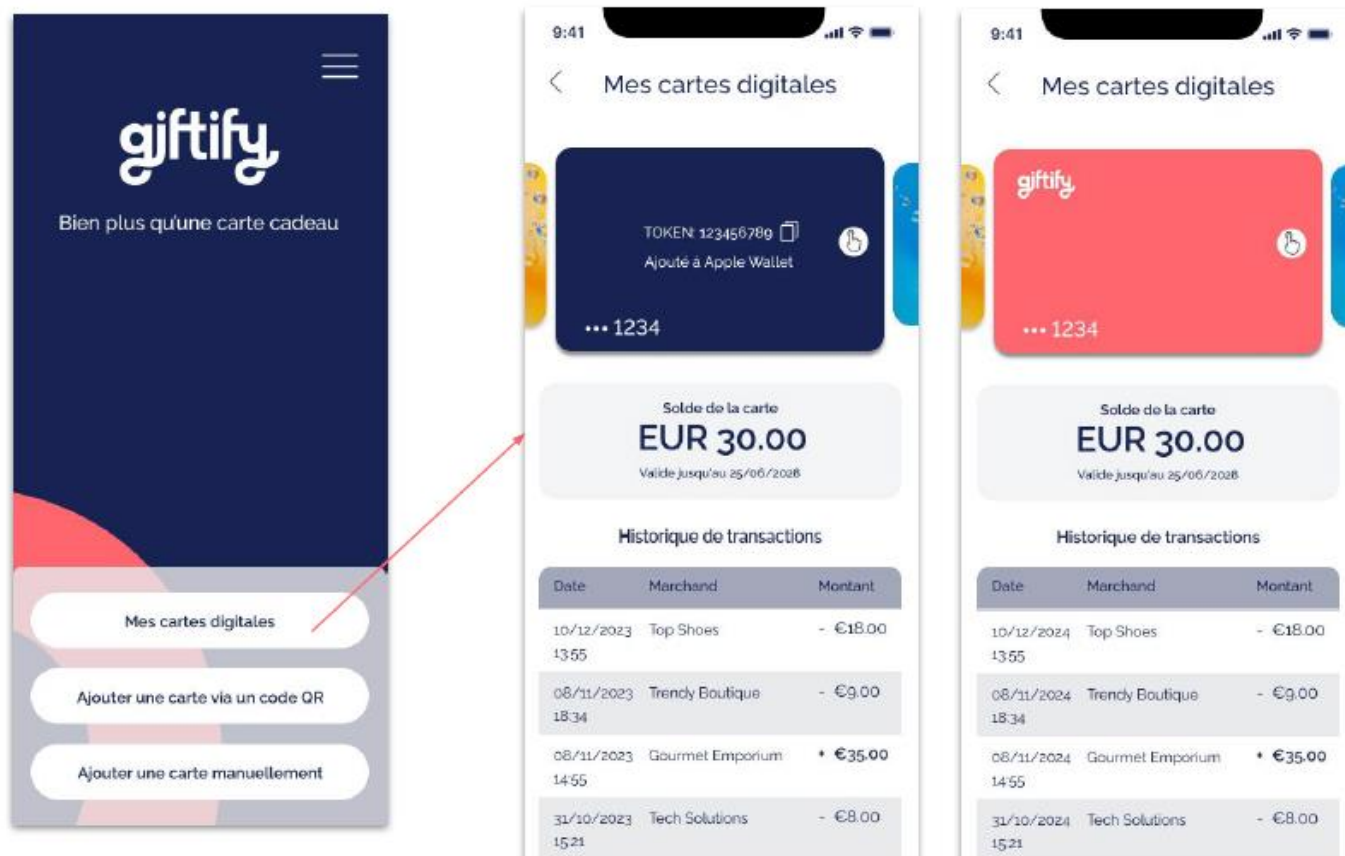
giftify

Bien plus qu'une carte cadeau

Mes cartes digitales

Ajouter une carte via un code QR

Ajouter une carte manuellement

9:41

Mes cartes digitales

TOKEN: 123456789

Ajouté à Apple Wallet

••• 1234

Solde de la carte

EUR 30.00

Valide jusqu'au 25/06/2028

Historique de transactions

| Date | Marchand | Montant |
|---|---|---|
| 10/12/2023 13:55 | Top Shoes | - €18.00 |
| 08/11/2023 18:34 | Trendy Boutique | - €9.00 |
| 08/11/2023 14:55 | Gourmet Emporium | + €35.00 |
| 31/10/2023 15:21 | Tech Solutions | - €8.00 |

9:41

Mes cartes digitales

giftify

••• 1234

Solde de la carte

EUR 30.00

Valide jusqu'au 25/06/2028

Historique de transactions

| Date | Marchand | Montant |
|---|---|---|
| 10/12/2024 13:55 | Top Shoes | - €18.00 |
| 08/11/2024 18:34 | Trendy Boutique | - €9.00 |
| 08/11/2024 14:55 | Gourmet Emporium | + €35.00 |
| 31/10/2024 15:21 | Tech Solutions | - €8.00 |